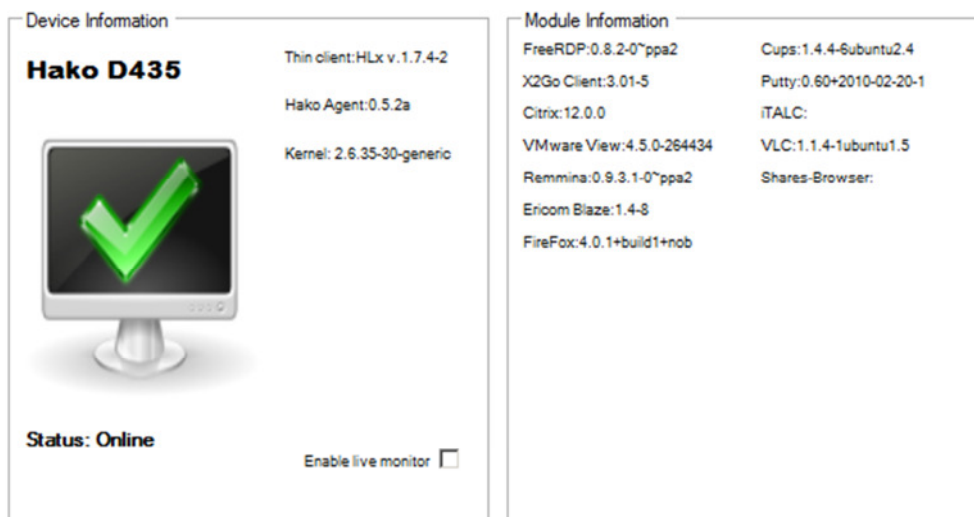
Device Information

Hako D435

Thin client:HLx v.1.7.4-2

Hako Agent:0.5.2a

Kernel: 2.6.35-30-generic

Status: Online

Enable live monitor

Module Information

FreeRDP:0.8.2-0~ppa2

X2Go Client:3.01-5

Citrix:12.0.0

VMware View:4.5.0-264434

Remmina:0.9.3.1-0~ppa2

Ericom Blaze:1.4-8

FireFox:4.0.1+build1+nob

Cups:1.4.4-6ubuntu2.4

Putty:0.60+2010-02-20-1

iTALC:

VLC:1.1.4-1ubuntu1.5

Shares-Browser: